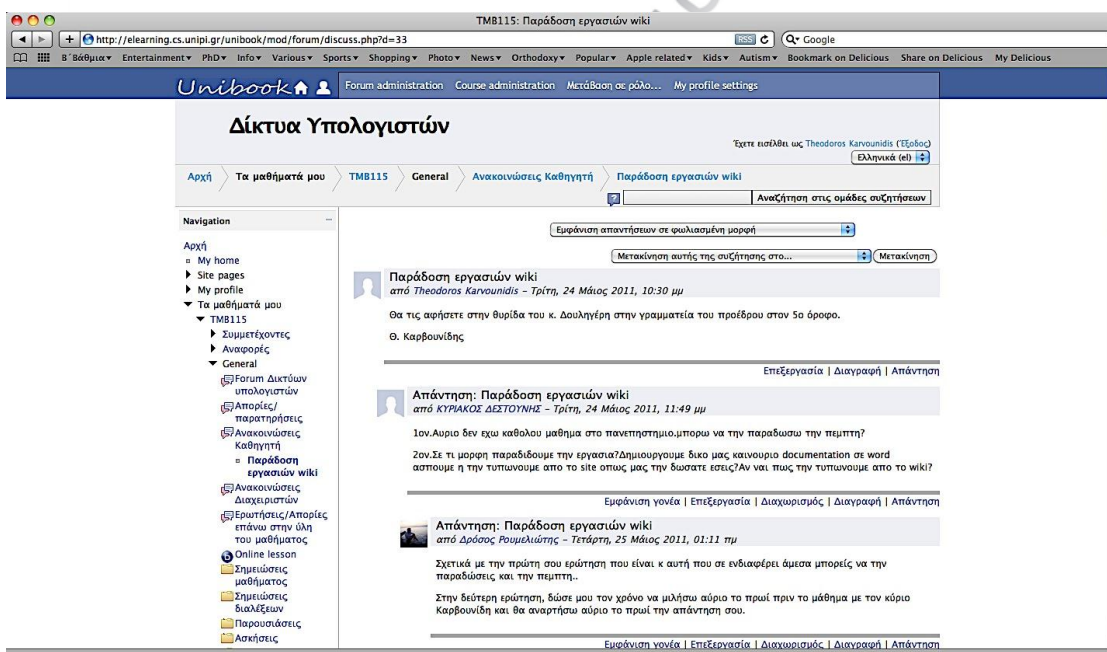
TMB115: Παράδοση εργασιών wiki

http://elearning.cs.unipi.gr/unibook/mod/forum/discuss.php?d=33

RSS Google

Β΄Βάθμια▾ Entertainment▾ PhD▾ Info▾ Various▾ Sports▾ Shopping▾ Photo▾ News▾ Orthodoxy▾ Popular▾ Apple related▾ Kids▾ Autism▾ Bookmark on Delicious Share on Delicious My Delicious

Unibook Forum administration Course administration Μετάβαση σε ρόλο... My profile settings

Δίκτυα Υπολογιστών

Έχετε εισέλθει ως Theodoros Karvounidis (Έξοδος)
Ελληνικά (el)

Αρχή | Τα μαθήματά μου | TMB115 | General | Ανακοινώσεις Καθηγητή | Παράδοση εργασιών wiki

Αναζήτηση στις ομάδες συζητήσεων

Navigation
Αρχή
My home
Site pages
My profile
Τα μαθήματά μου
TMB115
Συμμετέχοντες
Αναφορές
General
Forum Δικτύων υπολογιστών
Απορίες/παρατηρήσεις
Ανακοινώσεις Καθηγητή
Παράδοση εργασιών wiki
Ανακοινώσεις Διαχειριστών
Ερωτήσεις/Απορίες επάνω στην ύλη του μαθήματος
Online lesson
Σημειώσεις μαθήματος
Σημειώσεις διαλέξεων
Παρουσιάσεις
Ασκήσεις

Εμφάνιση απαντήσεων σε φωλιασμένη μορφή

Μετακίνηση αυτής της συζήτησης στο... Μετακίνηση

Παράδοση εργασιών wiki
από Theodoros Karvounidis - Τρίτη, 24 Μάιος 2011, 10:30 μμ

Θα τις αφήσετε στην θυρίδα του κ. Δουληγέρη στην γραμματεία του προέδρου στον 5ο όροφο.

Θ. Καρβουνίδης

Επεξεργασία | Διαγραφή | Απάντηση

Απάντηση: Παράδοση εργασιών wiki
από ΚΥΡΙΑΚΟΣ ΔΕΣΤΟΥΝΗΣ - Τρίτη, 24 Μάιος 2011, 11:49 μμ

1ον.Αυριο δεν εχω καθολου μαθημα στο πανεπιστημιο.μπορω να την παραδωσω την πεμπτη?

2ον.Σε τι μορφη παραδιδουμε την εργασια?Δημιουργουμε δικο μας καινουριο documentation σε word αστουμε η την τυπωνουμε απο το site οπως μας την δωσατε εσεις?Αν ναι πως την τυπωνουμε απο το wiki?

Εμφάνιση γονέα | Επεξεργασία | Διαχωρισμός | Διαγραφή | Απάντηση

Απάντηση: Παράδοση εργασιών wiki
από Δρόσος Ρουμελιώτης - Τετάρτη, 25 Μάιος 2011, 01:11 πμ

Σχετικά με την πρώτη σου ερώτηση που είναι κ αυτή που σε ενδιαφέρει άμεσα μπορείς να την παραδώσεις και την πεμπτη..

Στην δεύτερη ερώτηση, δώσε μου τον χρόνο να μιλήσω αύριο το πρωί πριν το μάθημα με τον κύριο Καρβουνίδη και θα αναρτήσω αύριο το πρωί την απάντηση σου.

Εμφάνιση γονέα | Επεξεργασία | Διαχωρισμός | Διαγραφή | Απάντηση